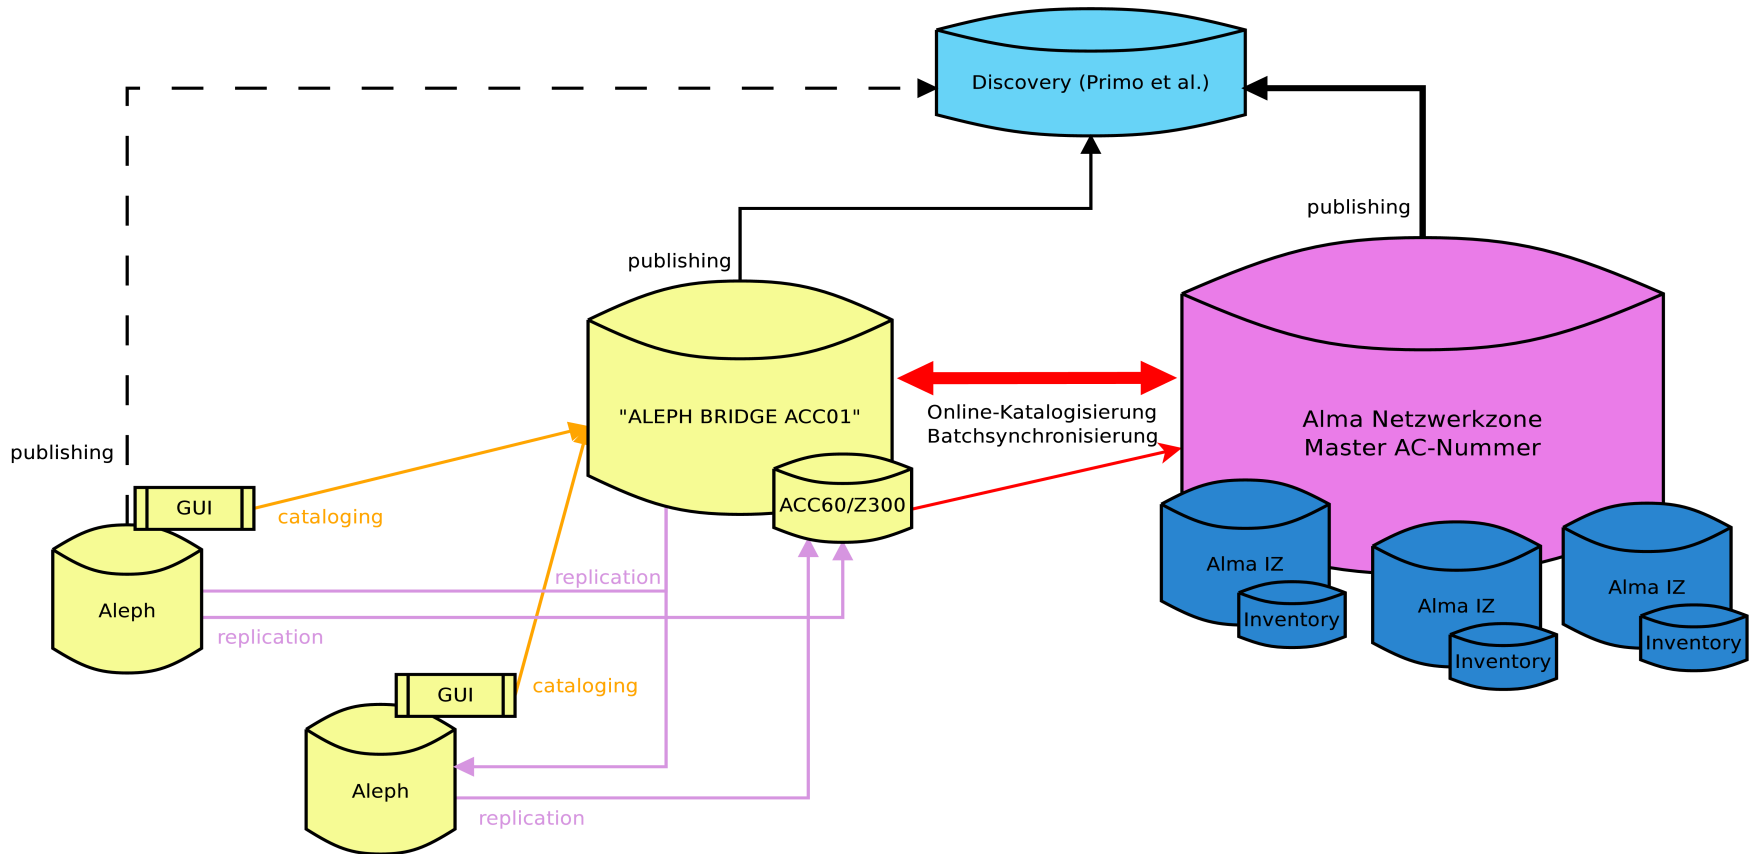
Discovery (Primo et al.)

publishing

publishing

"ALEPH BRIDGE ACC01"

ACC60/Z300

Online-Katalogisierung
Batchsynchronisierung

Alma Netzwerkzone
Master AC-Nummer

publishing

GUI

cataloging

Aleph

replication

replication

Alma IZ

Inventory

Alma IZ

Inventory

Alma IZ

Inventory

GUI

cataloging

Aleph

replication